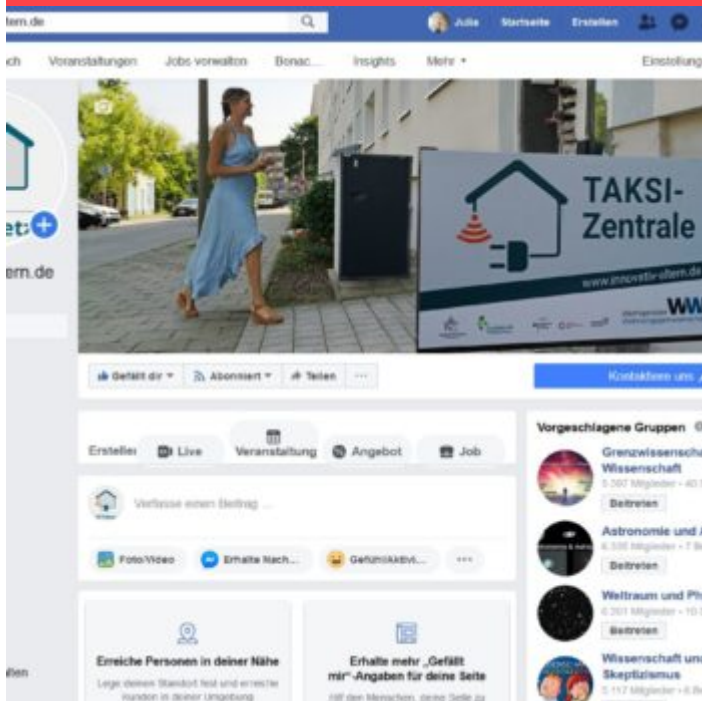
ltern.de
Julia Startseite Erstellen

ch Veranstaltungen Jobs verwalten Bonac... Insights Mehr ▾ Einstellung

et:
ern.de

TAKSI-
Zentrale
www.innovativ-altern.de
WW

Gefällt dir ▾ Abonniert ▾ Teilen ···
Kontaktieren uns

Erstellen Live Veranstaltung Angebot Job

Verfasse einen Beitrag ...

Foto/Video Erhalte Nach... Gefühl/Aktivi... ···

Erreiche Personen in deiner Nähe
Lege deinen Standort fest und erreiche Kunden in deiner Umgebung

Erhalte mehr „Gefällt mir"-Angaben für deine Seite
Hilf den Menschen, deine Seite zu

ffen

Vorgeschlagene Gruppen
Grenzwissensch
Wissenschaft
5.397 Mitglieder · 40
Beitreten
Astronomie und
6.335 Mitglieder · 7
Beitreten
Weltraum und Ph
6.261 Mitglieder · 10
Beitreten
Wissenschaft un
Skeptizismus
5.117 Mitglieder · 6